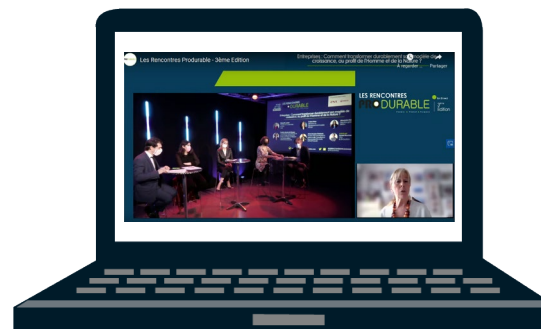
Les Rencontres Produrable - 3ème Edition

Entreprises : Comment transformer durablement son modèle de croissance, au profit de l'homme et de la nature ?

À regarder

Partager

LES RENCONTRES

PRODURABLE

3ème Edition